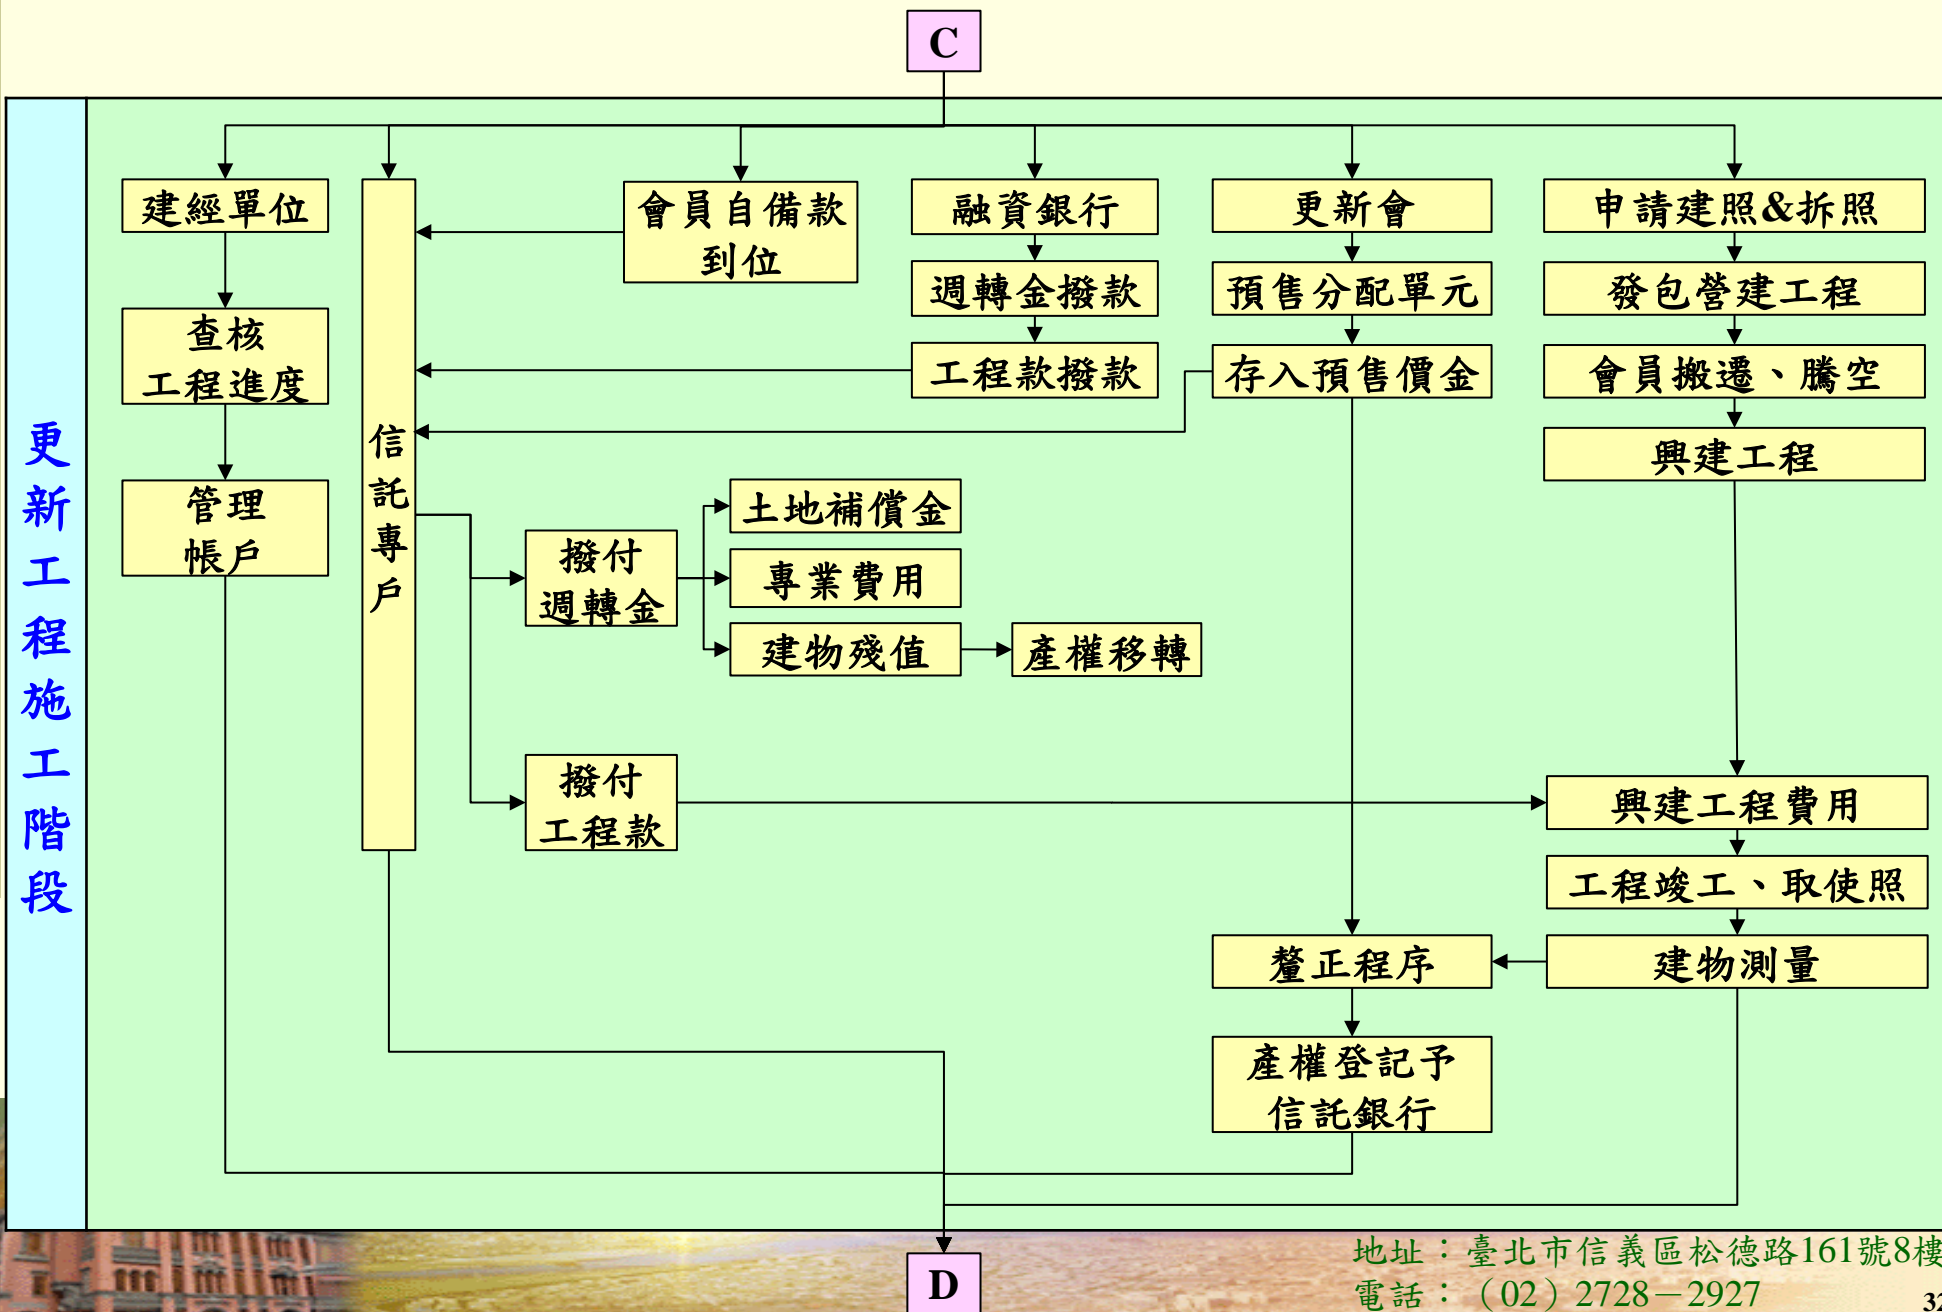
C

更新工程施工階段

建經單位

查核工程進度

管理帳戶

信託專戶

會員自備款到位

融資銀行

週轉金撥款

工程款撥款

更新會

預售分配單元

存入預售價金

申請建照&拆照

發包營建工程

會員搬遷、騰空

興建工程

撥付週轉金

土地補償金

專業費用

建物殘值

產權移轉

撥付工程款

興建工程費用

工程竣工、取使照

建物測量

釐正程序

產權登記予信託銀行

D

地址：臺北市信義區松德路161號8樓
電話：（02）2728－2927

32